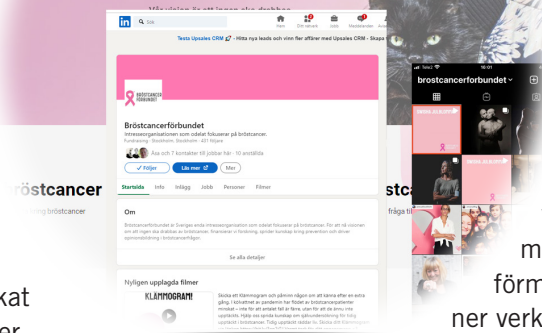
Vår vision är att ingen ska drabbas

in Sök

Hem Ditt nätverk Jobb Meddelanden Aviser

Testa Upsales CRM - Hitta nya leads och vinn fler affärer med Upsales CRM - Skapa

BRÖSTCANCER FÖRBUNDET

Bröstcancerförbundet

Intresseorganisationen som odelat fokuserar på bröstcancer.

Fundraising · Stockholm, Stockholm · 451 följare

Åsa och 7 kontakter till jobbar här · 10 anställda

✓ Följer Läs mer Mer

Startsida Info Inlägg Jobb Personer Filmer

Om

Bröstcancerförbundet är Sveriges enda intresseorganisation som odelat fokuserar på bröstcancer. För att nå visionen om att ingen ska drabbas av bröstcancer, finansierar vi forskning, sprider kunskap kring prevention och driver opinionsbildning i bröstcancerfrågan.

Se alla detaljer

Nyligen uppladdade filmer

KLÄMMOGRAM!

Skicka ett Klämmogram och påminn någon om att känna efter en extra gång. I kölvattnet av pandemin har flödet av bröstcancerpatienter minskat – inte för att antalet fall är färre, utan för att de ännu inte upptäckts. Hjälp oss sprida kunskap om självundersökning för tidig upptäckt i bröstcancer. Tidig upptäckt räddar liv. Skicka ditt Klämmogram

röstcancer

ring bröstcancer

kat

er

Tele2 16:01

bröstcancerförbundet

stca

fråga til

m

förm

ner verk